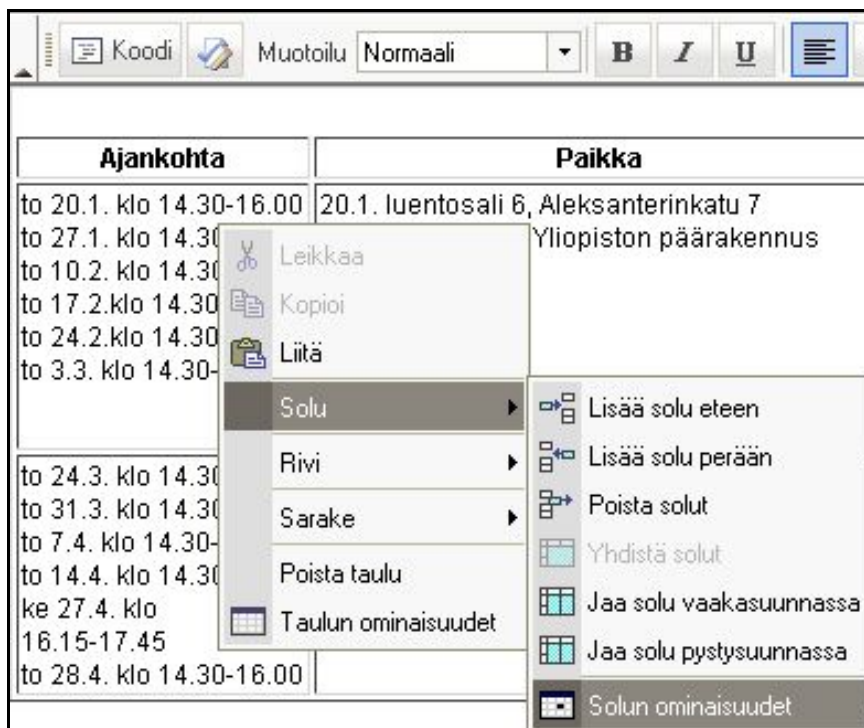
Koodi Muotoilu Normaali B I U

| Ajankohta | Paikka |
|---|---|
| to 20.1. klo 14.30-16.00 to 27.1. klo 14.30 to 10.2. klo 14.30 to 17.2.klo 14.30 to 24.2.klo 14.30 to 3.3. klo 14.30- | 20.1. luentosali 6, Aleksanterinkatu 7 Yliopiston päärakennus |
| to 24.3. klo 14.30 to 31.3. klo 14.30 to 7.4. klo 14.30- to 14.4. klo 14.30 ke 27.4. klo 16.15-17.45 to 28.4. klo 14.30-16.00 | |

Leikkaa
Kopioi
Liitä
Solu
Rivi
Sarake
Poista taulu
Taulun ominaisuudet

Lisää solu eteen
Lisää solu perään
Poista solut
Yhdistä solut
Jaa solu vaakasuunnassa
Jaa solu pystysuunnassa
Solun ominaisuudet